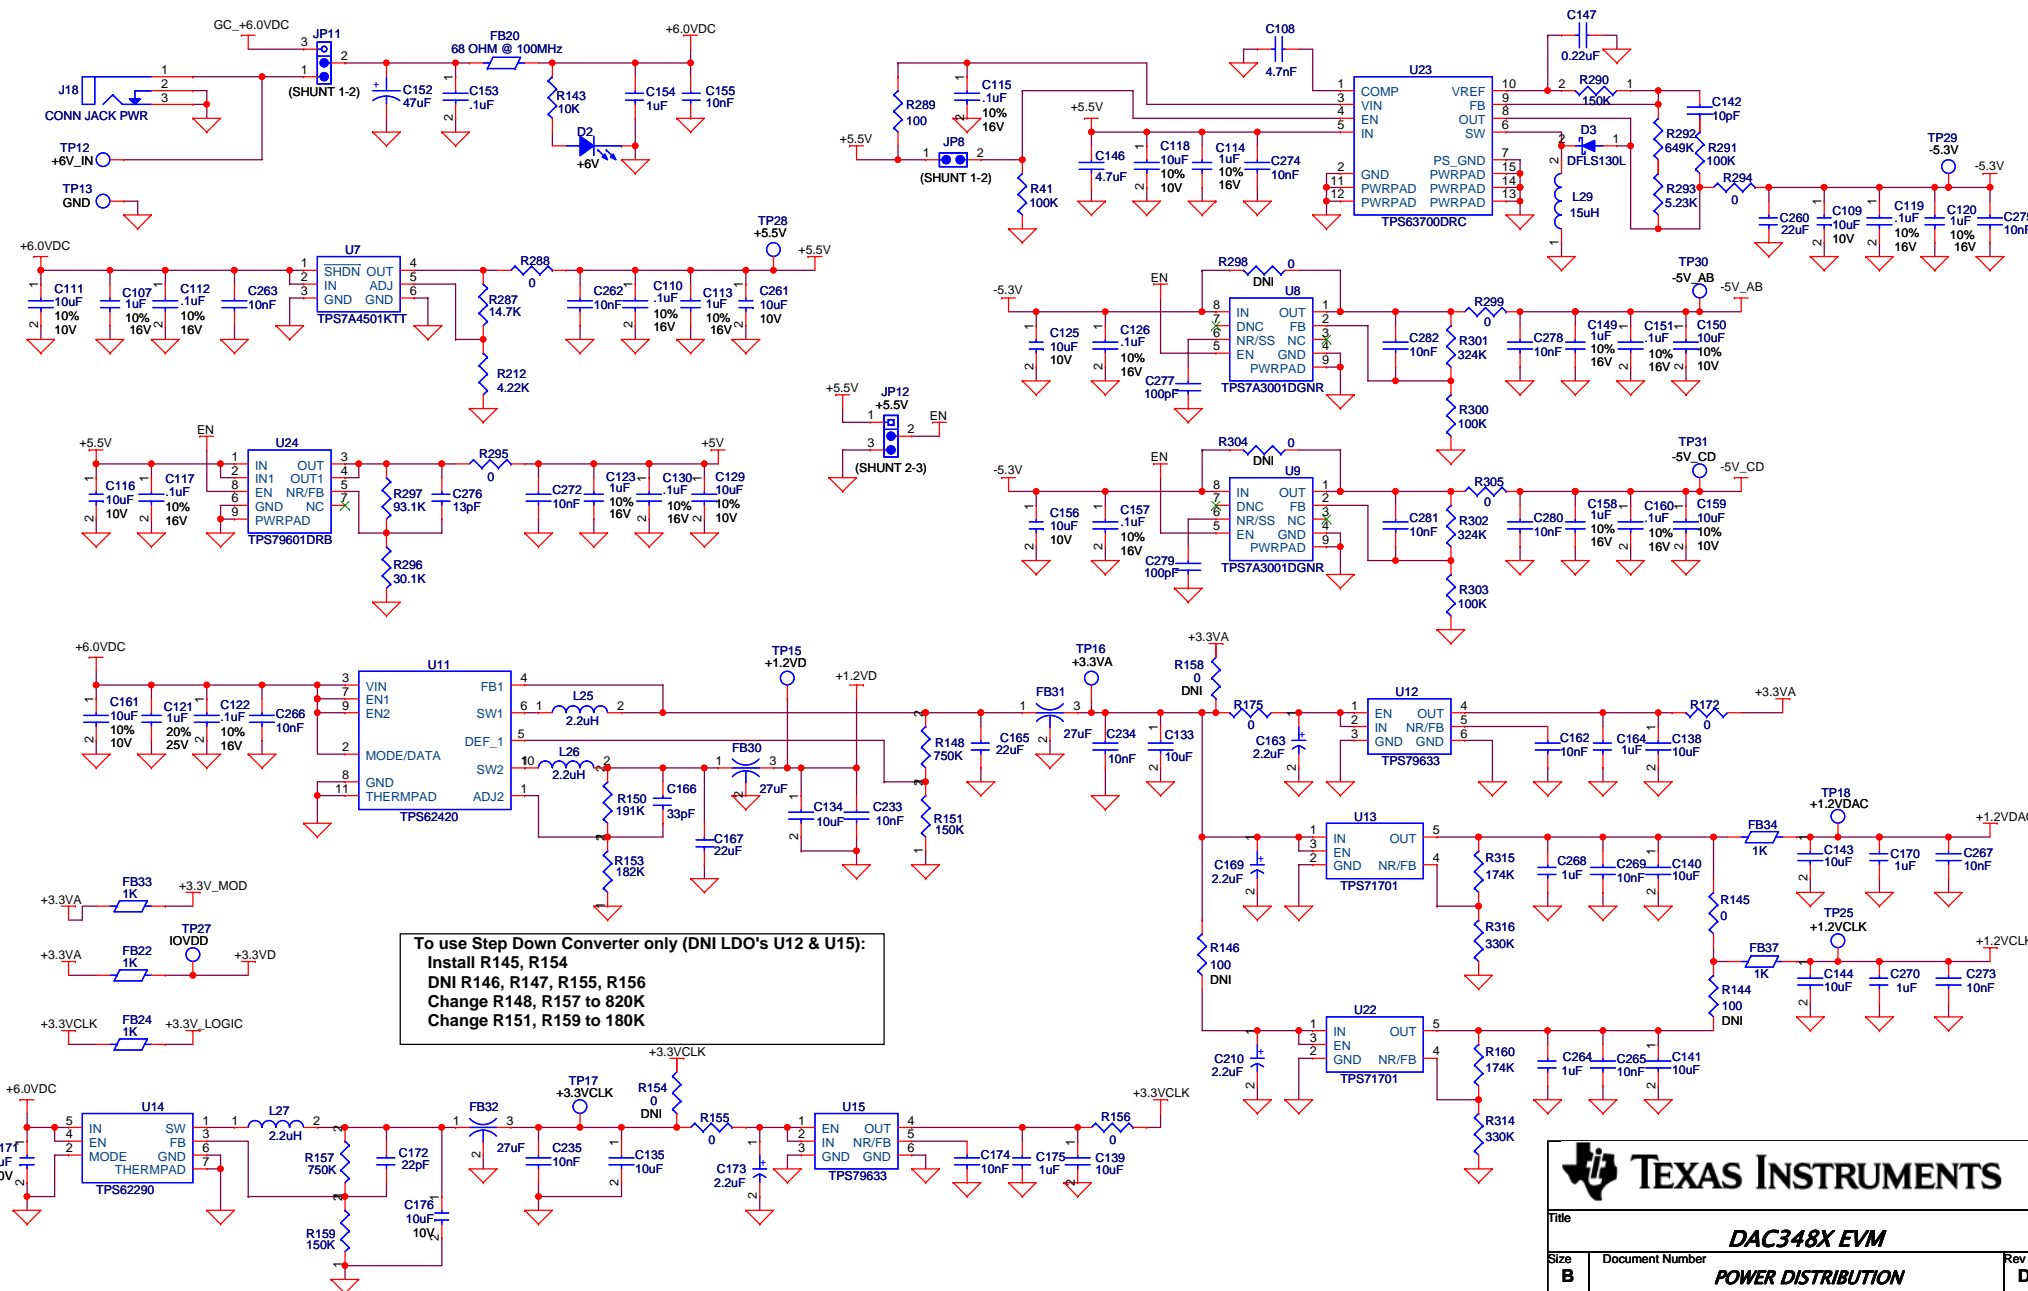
GC_+6.0VDC
JP11
(SHUNT 1-2)
FB20
68 OHM @ 100MHz
+6.0VDC
J18
CONN JACK PWR
C152 47uF
C153 .1uF
R143 10K
C154 1uF
C155 10nF
D2
+6V
TP12
+6V_IN
TP13
GND

+6.0VDC
U7
SHDN OUT
IN ADJ
GND GND
TPS7A4501KTT
C111 10uF 10% 10V
C107 1uF 10% 16V
C112 .1uF 10% 16V
C263 10nF
R288 0
TP28 +5.5V
+5.5V
R287 14.7K
R212 4.22K
C262 10nF
C110 .1uF 10% 16V
C113 1uF 10% 16V
C261 10uF 10V

+5.5V
EN
U24
VIN OUT
IN1 OUT1
EN NR/FB
GND NC
PWRPAD
TPS79601DRB
C116 10uF 10V
C117 .1uF 10% 16V
R297 93.1K
C276 13pF
R296 30.1K
R295 0
+5V
C272 10nF
C123 1uF 10% 16V
C130 .1uF 10% 16V
C129 10uF 10% 10V

+5.5V
JP12
+5.5V
EN
(SHUNT 2-3)

R289 100
C115 .1uF 10% 16V
+5.5V
JP8
(SHUNT 1-2)
R41 100K
+5.5V
C146 4.7uF
C118 10uF 10% 10V
C114 1uF 10% 16V
C274 10nF
C108 4.7nF
U23
COMP VREF
VIN FB
EN OUT
IN SW
GND PS_GND
PWRPAD PWRPAD
PWRPAD PWRPAD
PWRPAD PWRPAD
TPS63700DRC
C147 0.22uF
R290 150K
C142 10pF
D3 DFLS130L
R292 649K
R291 100K
R293 5.23K
L29 15uH
R294 0
TP29 -5.3V
-5.3V
C260 22uF
C109 10uF 10V
C119 .1uF 10% 16V
C120 1uF 10% 16V
C275 10nF

-5.3V
EN
R298 0 DNI
U8
IN OUT
DNC FB
NR/SS NC
EN GND
PWRPAD
TPS7A3001DGNR
C125 10uF 10V
C126 .1uF 10% 16V
C277 100pF
C282 10nF
R301 324K
R300 100K
R299 0
TP30 -5V_AB
-5V_AB
C278 10nF
C149 1uF 10% 16V
C151 .1uF 10% 16V
C150 10uF 10% 10V

-5.3V
EN
R304 0 DNI
U9
IN OUT
DNC FB
NR/SS NC
EN GND
PWRPAD
TPS7A3001DGNR
C156 10uF 10V
C157 .1uF 10% 16V
C279 100pF
C281 10nF
R302 324K
R303 100K
R305 0
TP31 -5V_CD
-5V_CD
C280 10nF
C158 1uF 10% 16V
C160 .1uF 10% 16V
C159 10uF 10% 10V

+6.0VDC
U11
VIN FB1
EN1 SW1
EN2 DEF_1
MODE/DATA SW2
GND ADJ2
THERMPAD
TPS62420
C161 10uF 10% 10V
C121 1uF 20% 25V
C122 .1uF 10% 16V
C266 10nF
L25 2.2uH
L26 2.2uH
TP15 +1.2VD
+1.2VD
FB30
27uF
R150 191K
C166 33pF
R153 182K
C167 22uF
C134 10uF
C233 10nF
R148 750K
R151 150K
C165 22uF
FB31
TP16 +3.3VA
27uF
C234 10nF
C133 10uF
+3.3VA
R158 0 DNI
R175 0
C163 2.2uF
U12
EN OUT
IN NR/FB
GND GND
TPS79633
R172 0
+3.3VA
C162 10nF
C164 1uF
C138 10uF

U13
IN OUT
EN
GND NR/FB
TPS71701
C169 2.2uF
R315 174K
R316 330K
C268 1uF
C269 10nF
C140 10uF
FB34 1K
TP18 +1.2VDAC
+1.2VDAC
C143 10uF
C170 1uF
C267 10nF
R145 0
TP25 +1.2VCLK
+1.2VCLK
FB37 1K
C144 10uF
C270 1uF
C273 10nF
R144 100 DNI
R146 100 DNI
U22
IN OUT
EN
GND NR/FB
TPS71701
C210 2.2uF
R160 174K
R314 330K
C264 1uF
C265 10nF
C141 10uF

+3.3VA
FB33 1K
+3.3V_MOD
+3.3VA
FB22 1K
TP27 IOVDD
+3.3VD
+3.3VCLK
FB24 1K
+3.3V_LOGIC

To use Step Down Converter only (DNI LDO's U12 & U15):
Install R145, R154
DNI R146, R147, R155, R156
Change R148, R157 to 820K
Change R151, R159 to 180K

+6.0VDC
U14
IN SW
EN FB
MODE GND
THERMPAD
TPS62290
L27 2.2uH
R157 750K
R159 150K
C172 22pF
C176 10uF 10V
FB32
27uF
TP17 +3.3VCLK
+3.3VCLK
R154 0 DNI
C235 10nF
C135 10uF
R155 0
C173 2.2uF
U15
EN OUT
IN NR/FB
GND GND
TPS79633
C174 10nF
C175 1uF
C139 10uF
R156 0
+3.3VCLK

TEXAS INSTRUMENTS
Title
DAC348X EVM
Size B
Document Number
POWER DISTRIBUTION
Rev D